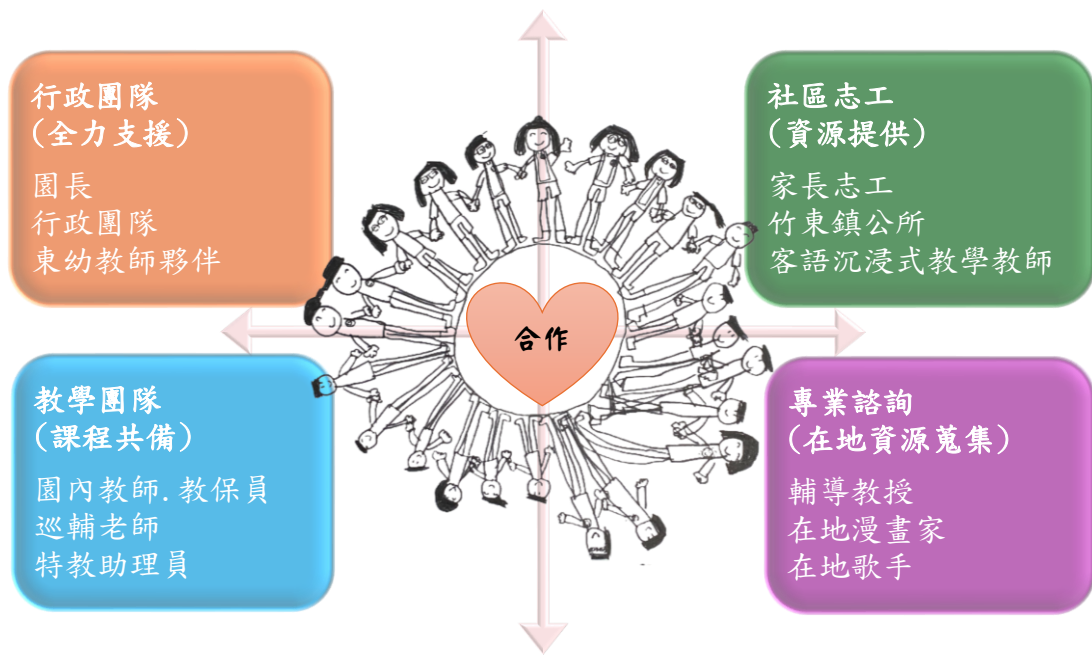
行政團隊
(全力支援)

園長
行政團隊
東幼教師夥伴

社區志工
(資源提供)

家長志工
竹東鎮公所
客語沉浸式教學教師

合作

教學團隊
(課程共備)

園內教師.教保員
巡輔老師
特教助理員

專業諮詢
(在地資源蒐集)

輔導教授
在地漫畫家
在地歌手